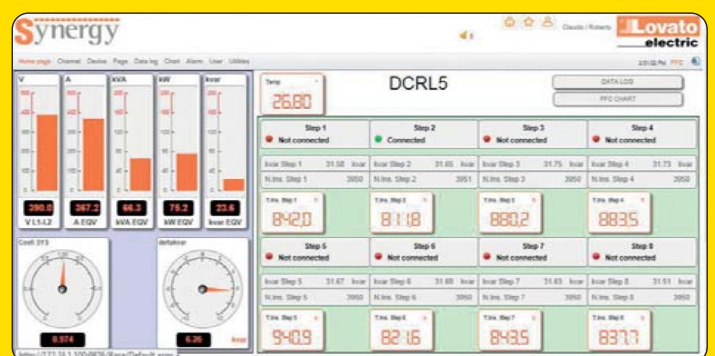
Synergy

Claudio / Roberto

Lovato electric

Home page Channel Device Page Data log Chart Alarm User Utilities

2:51:32 PM PFC

| V | A | kVA | kW | kvar |
|---|---|---|---|---|
| 390.0 | 267.2 | 66.3 | 75.2 | 23.6 |
| V L1-L2 | A EQV | kVA EQV | kW EQV | kvar EQV |

CosΦ SYS

0.974

deltakvar

6.26 kvar

Temp

26.80

DCRL5

DATA LOG

PFC CHART

| Step 1 | Step 2 | Step 3 | Step 4 |
|---|---|---|---|
| Not connected | Connected | Not connected | Not connected |
| kvar Step 1 31.58 kvar | kvar Step 2 31.65 kvar | kvar Step 3 31.75 kvar | kvar Step 4 31.73 kvar |
| N.Ins. Step 1 3950 | N.Ins. Step 2 3951 | N.Ins. Step 3 3950 | N.Ins. Step 4 3950 |
| T.Ins. Step 1 842.0 h | T.Ins. Step 2 811.8 h | T.Ins. Step 3 880.2 h | T.Ins. Step 4 883.5 h |

| Step 5 | Step 6 | Step 7 | Step 8 |
|---|---|---|---|
| Not connected | Not connected | Not connected | Not connected |
| kvar Step 5 31.67 kvar | kvar Step 6 31.69 kvar | kvar Step 7 31.63 kvar | kvar Step 8 31.51 kvar |
| N.Ins. Step 5 3950 | N.Ins. Step 6 3950 | N.Ins. Step 7 3950 | N.Ins. Step 8 3950 |
| T.Ins. Step 5 940.9 h | T.Ins. Step 6 821.6 h | T.Ins. Step 7 843.5 h | T.Ins. Step 8 837.7 h |

http://172.16.1.100:8026/Base/Default.aspx